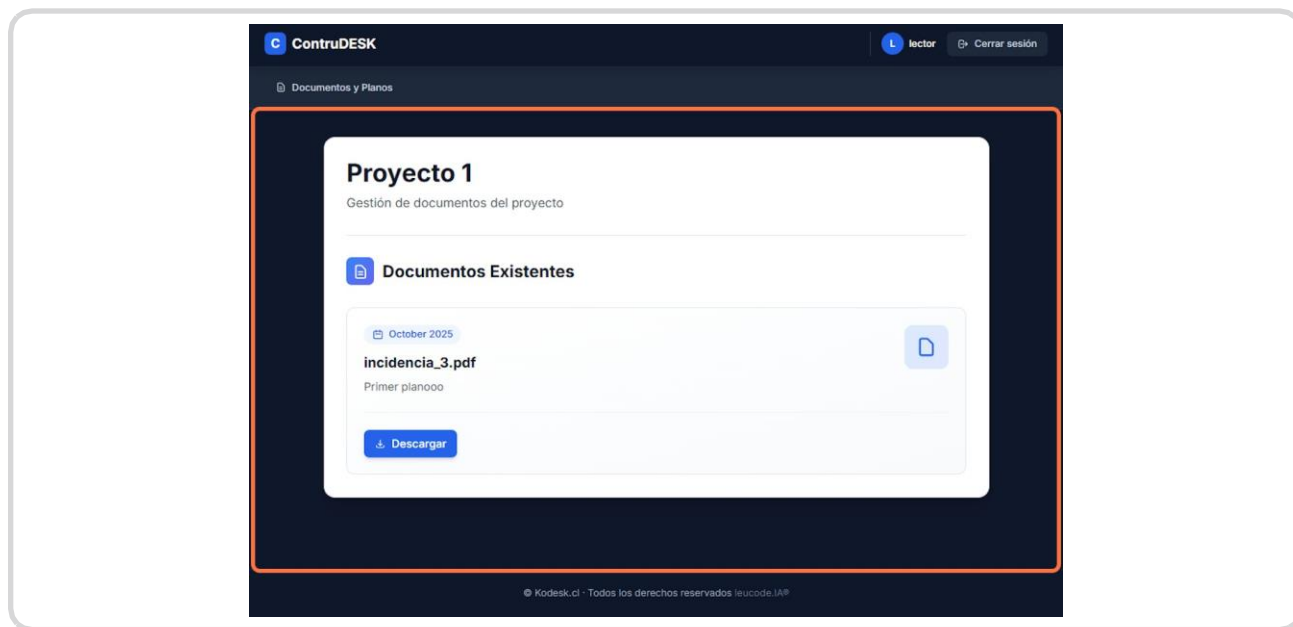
C ContruDESK

L lector

Cerrar sesión

Documentos y Planos

Proyecto 1

Gestión de documentos del proyecto

Documentos Existentes

October 2025

incidencia_3.pdf

Primer planooo

Descargar

© Kodesk.cl · Todos los derechos reservados leucode.IA®